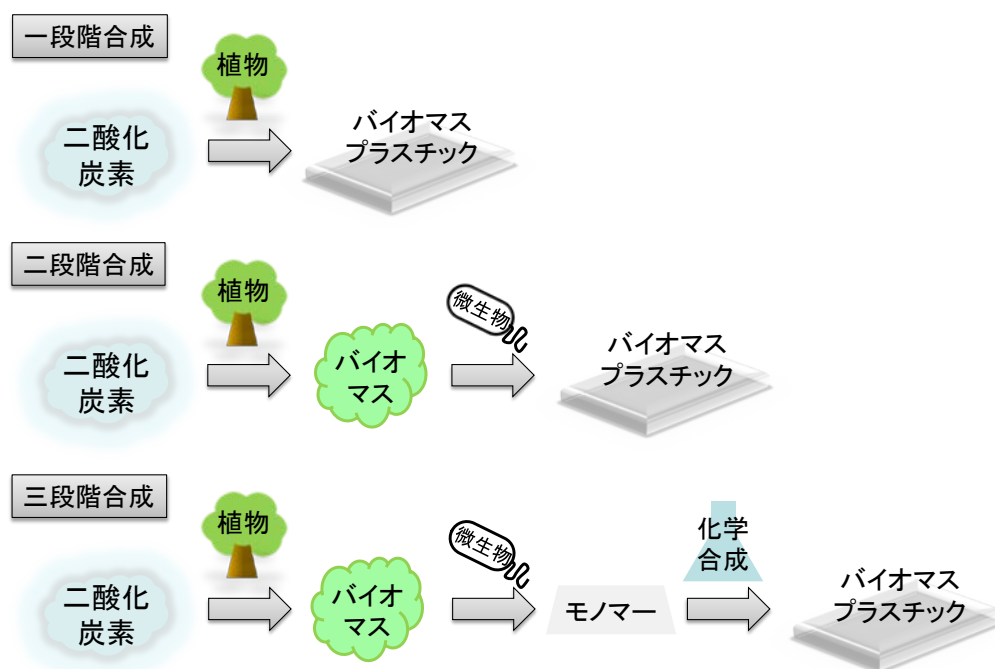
一段階合成

植物

二酸化炭素

バイオマスプラスチック

二段階合成

植物

二酸化炭素

バイオマス

微生物

バイオマスプラスチック

三段階合成

植物

二酸化炭素

バイオマス

微生物

モノマー

化学合成

バイオマスプラスチック